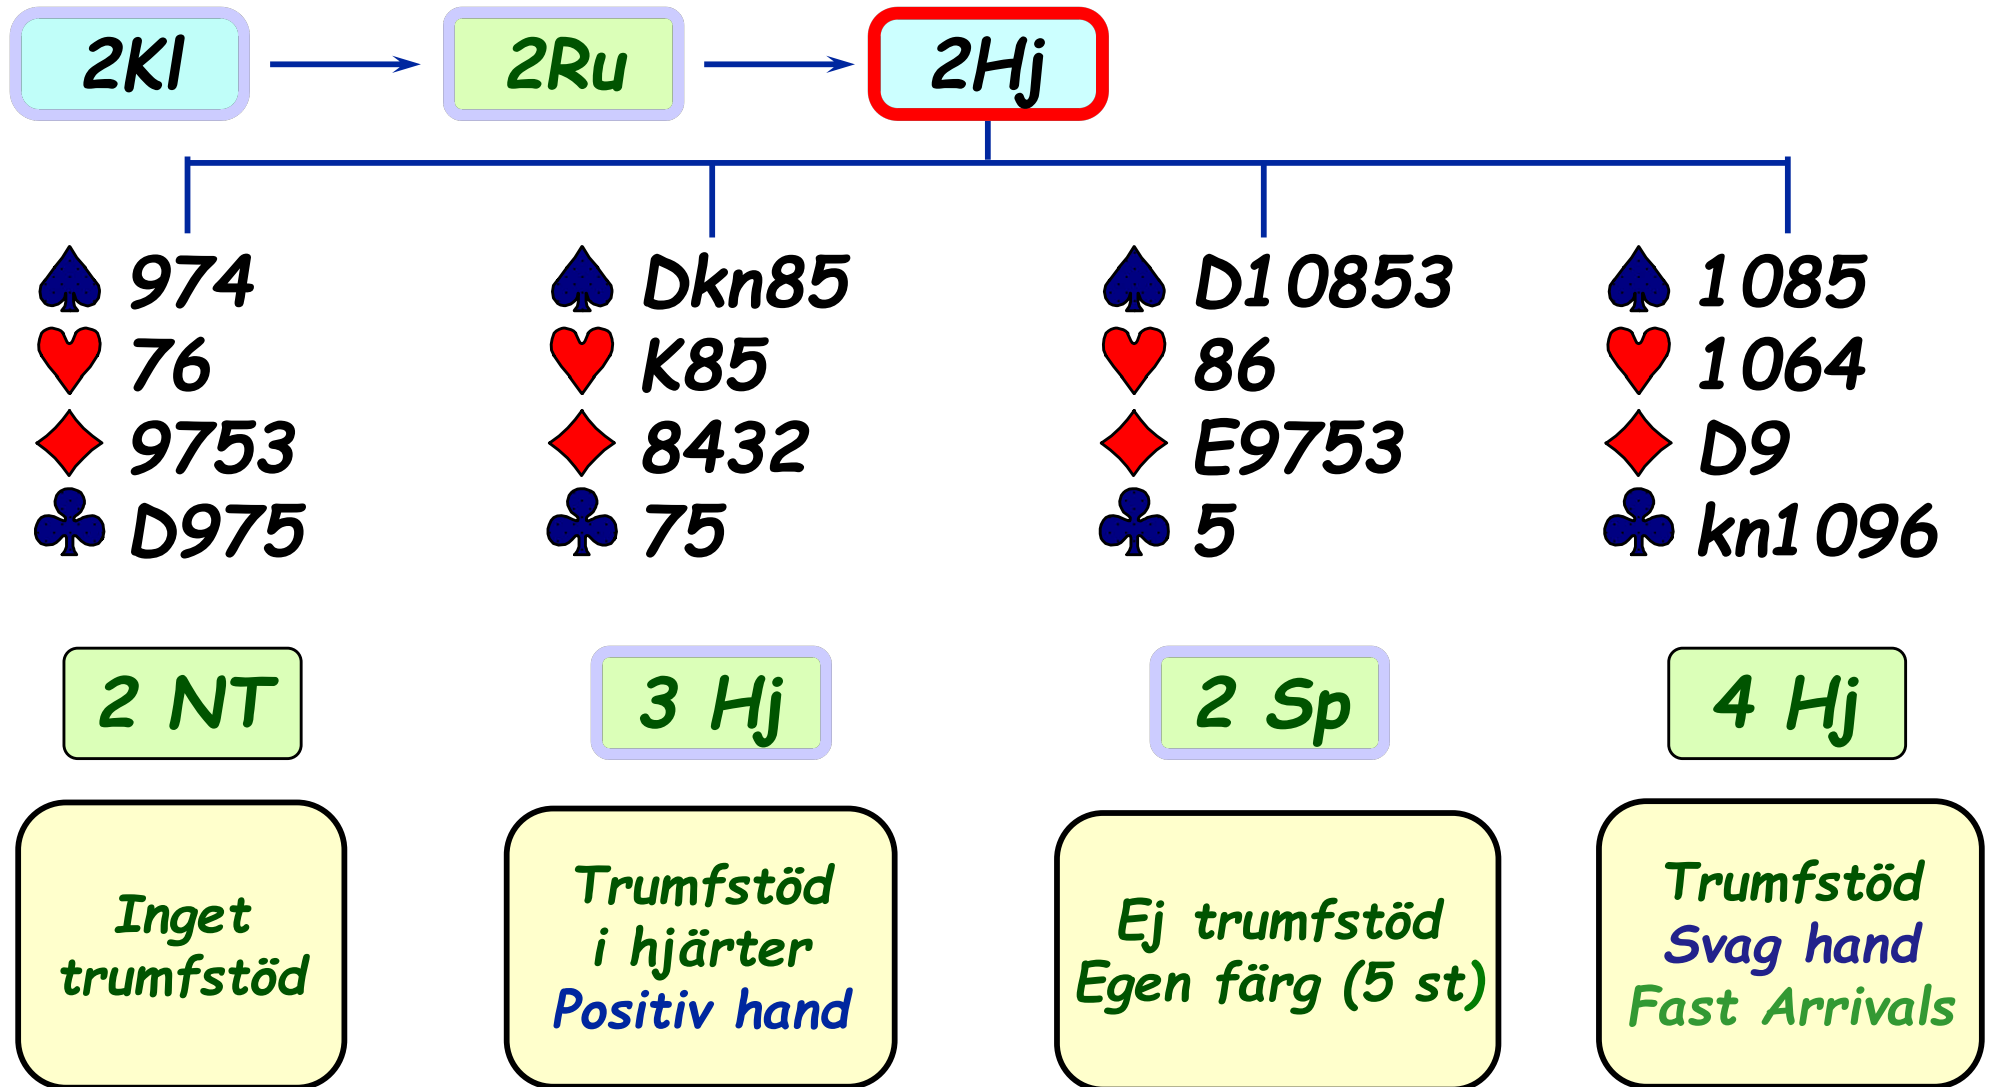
2Kl → 2Ru → 2Hj

♠ 974
♥ 76
♦ 9753
♣ D975

2 NT

Inget trumfstöd

♠ Dkn85
♥ K85
♦ 8432
♣ 75

3 Hj

Trumfstöd i hjärter
Positiv hand

♠ D10853
♥ 86
♦ E9753
♣ 5

2 Sp

Ej trumfstöd
Egen färg (5 st)

♠ 1085
♥ 1064
♦ D9
♣ kn1096

4 Hj

Trumfstöd
Svag hand
Fast Arrivals